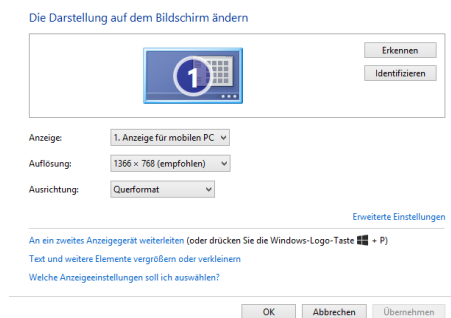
Die Darstellung auf dem Bildschirm ändern

1

Erkennen

Identifizieren

Anzeige: 1. Anzeige für mobilen PC

Auflösung: 1366 × 768 (empfohlen)

Ausrichtung: Querformat

Erweiterte Einstellungen

An ein zweites Anzeigegerät weiterleiten (oder drücken Sie die Windows-Logo-Taste + P)

Text und weitere Elemente vergrößern oder verkleinern

Welche Anzeigeeinstellungen soll ich auswählen?

OK Abbrechen Übernehmen